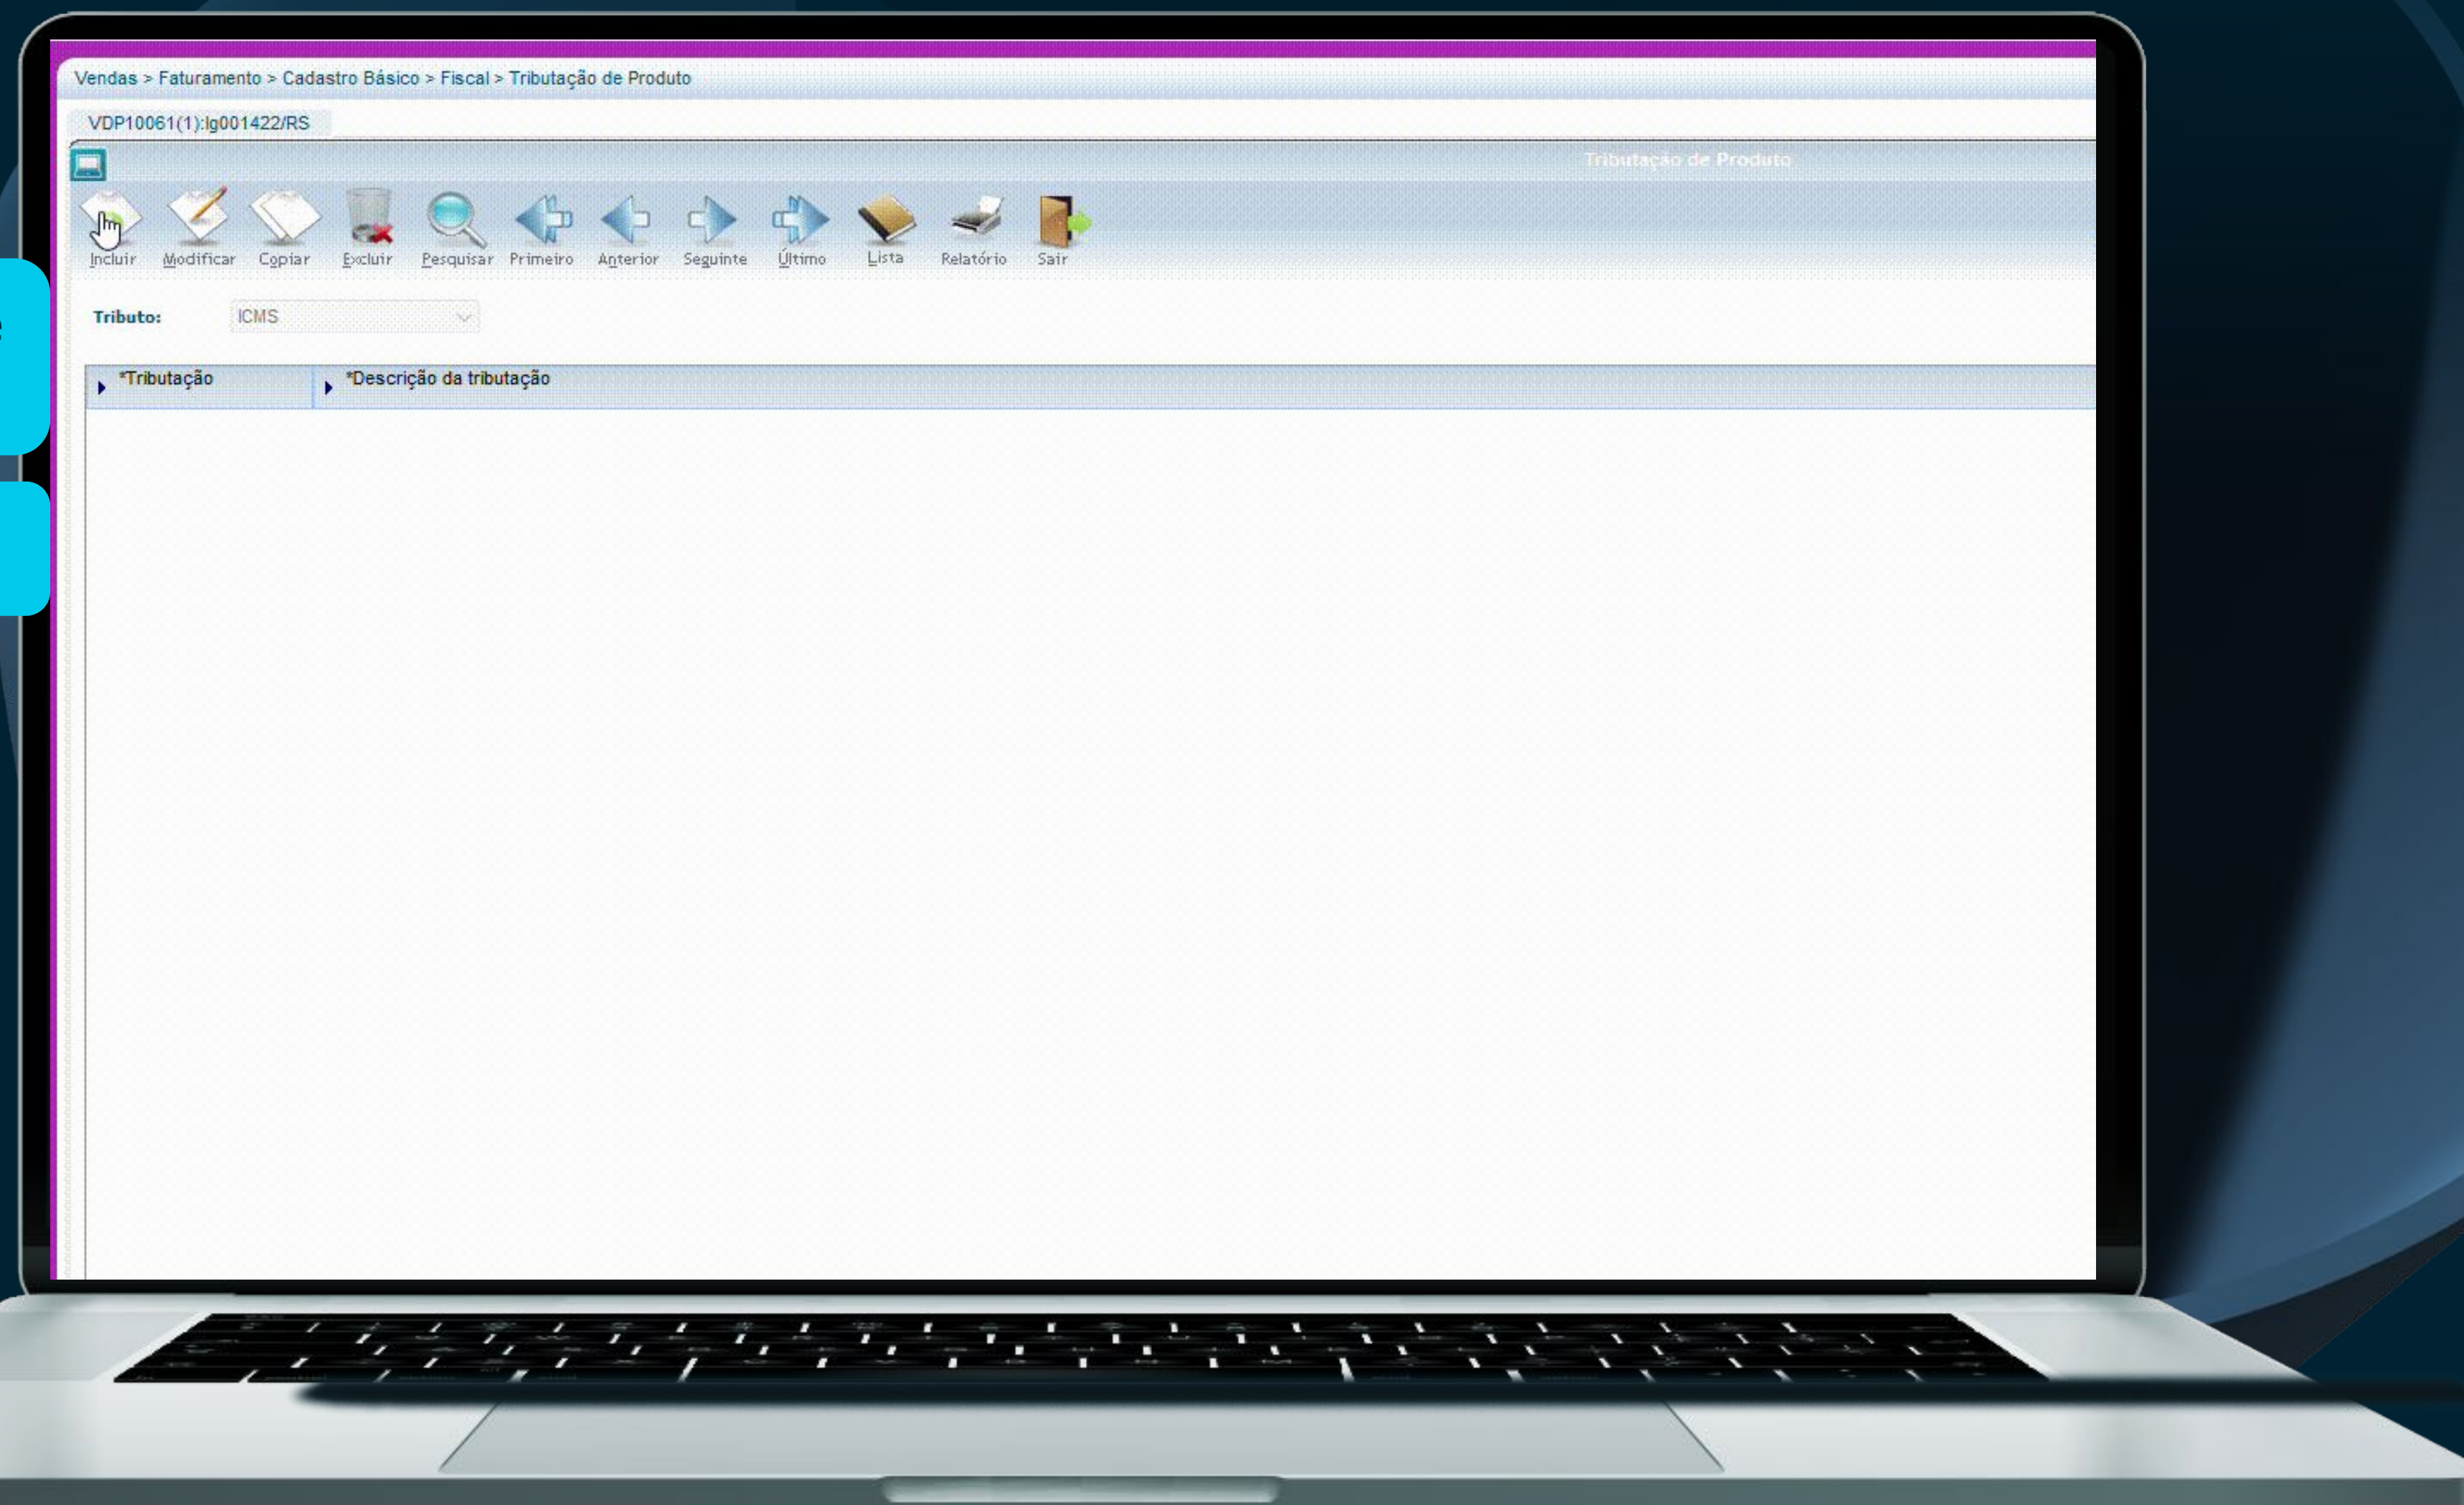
Vendas > Faturamento > Cadastro Básico > Fiscal > Tributação de Produto

VDP10061(1):lg001422/RS

Tributação de Produto

Incluir Modificar Copiar Excluir Pesquisar Primeiro Anterior Seguinte Último Lista Relatório Sair

Tributo: ICMS

| *Tributação | *Descrição da tributação |
|---|---|